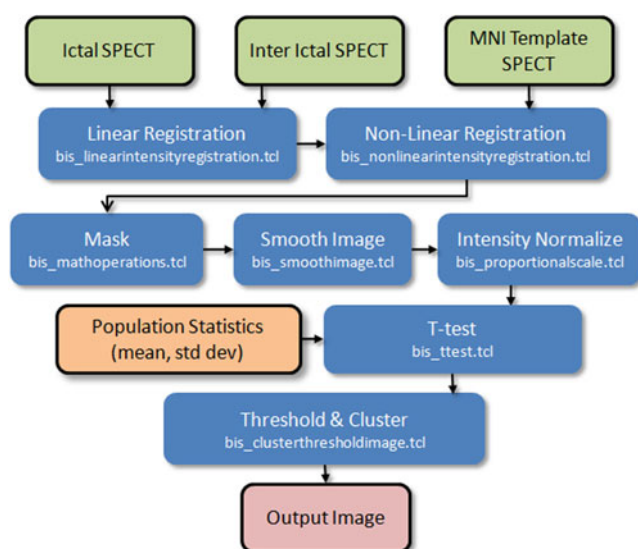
Ictal SPECT

Inter Ictal SPECT

MNI Template SPECT

Linear Registration
bis_linearintensityregistration.tcl

Non-Linear Registration
bis_nonlinearintensityregistration.tcl

Mask
bis_mathoperations.tcl

Smooth Image
bis_smoothimage.tcl

Intensity Normalize
bis_proportionalscale.tcl

Population Statistics
(mean, std dev)

T-test
bis_ttest.tcl

Threshold & Cluster
bis_clusterthresholdimage.tcl

Output Image